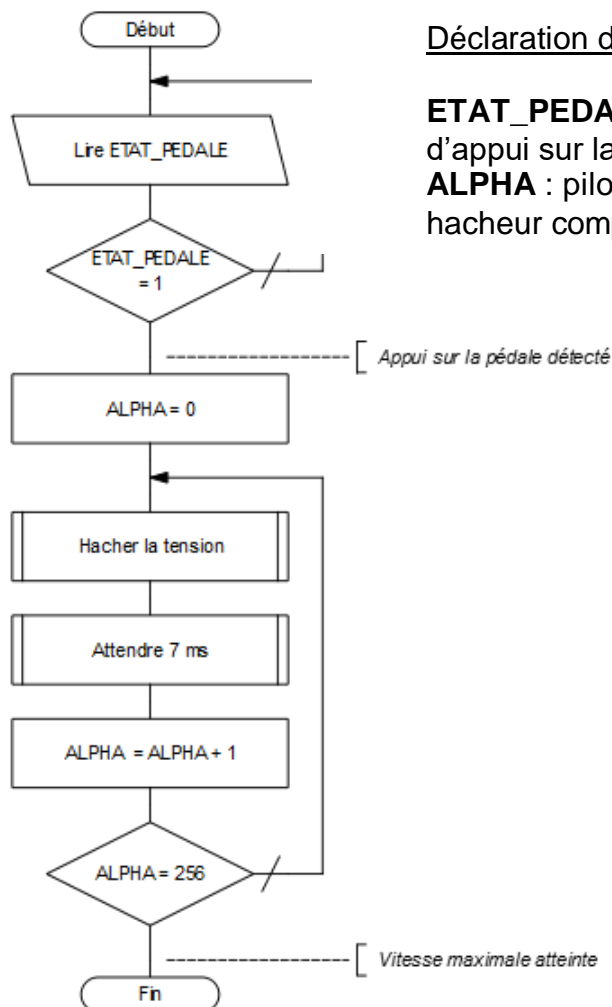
Début

Lire ETAT_PEDALE

ETAT_PEDALE = 1

Appui sur la pédale détecté

ALPHA = 0

Hacher la tension

Attendre 7 ms

ALPHA = ALPHA + 1

ALPHA = 256

Vitesse maximale atteinte

Fin

Déclaration d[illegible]

**ETAT_PEDA**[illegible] d'appui sur la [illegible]
**ALPHA** : pilo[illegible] hacheur com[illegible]